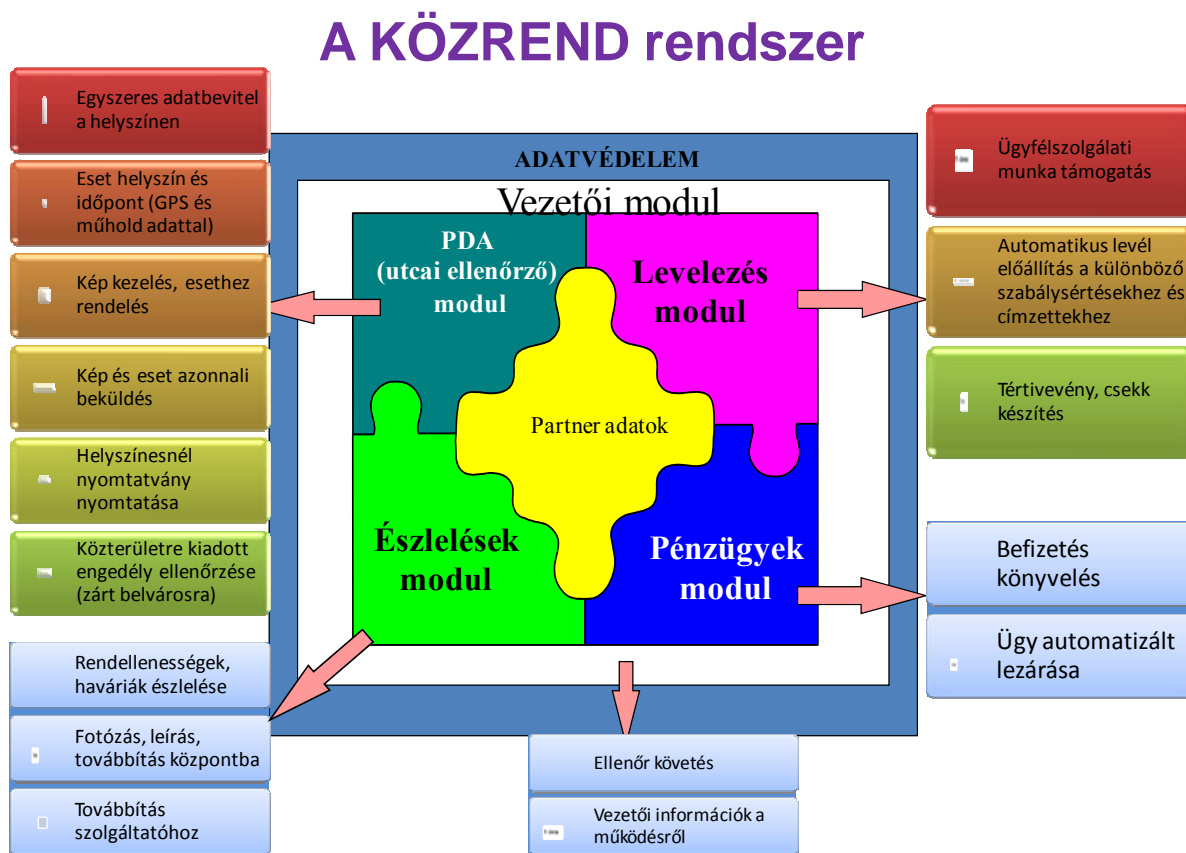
A KÖZREND rendszer

Egyszeres adatbevitel a helyszínen

Eset helyszín és időpont (GPS és műhold adattal)

Kép kezelés, esethez rendelés

Kép és eset azonnali beküldés

Helyszínesnél nyomtatvány nyomtatása

Közterületre kiadott engedély ellenőrzése (zárt belvárosra)

Rendellenességek, haváriák észlelése

Fotózás, leírás, továbbítás központba

Továbbítás szolgáltatóhoz

ADATVÉDELEM

Vezetői modul

PDA (utcai ellenőrző) modul

Levelezés modul

Partner adatok

Észlelések modul

Pénzügyek modul

Ügyfélszolgálati munka támogatás

Automatikus levél előállítás a különböző szabálysértésekhez és címzettekhez

Tértivevény, csekk készítés

Befizetés könyvelés

Ügy automatizált lezárása

Ellenőr követés

Vezetői információk a működésről